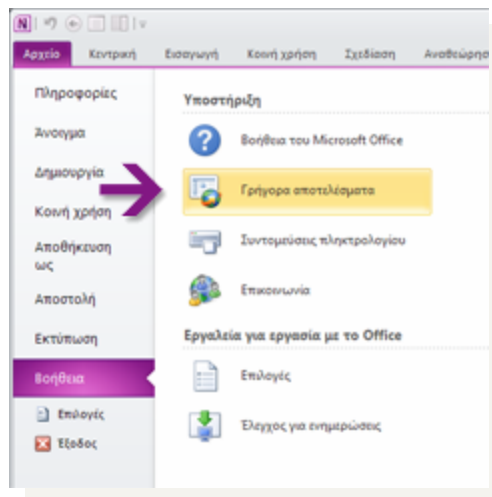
Αρχείο Κεντρική Εισαγωγή Κοινή χρήση Σχεδίαση Αναθεώρησ

Πληροφορίες
Άνοιγμα
Δημιουργία
Κοινή χρήση
Αποθήκευση ως
Αποστολή
Εκτύπωση
Βοήθεια
Επιλογές
Έξοδος

Υποστήριξη
Βοήθεια του Microsoft Office
Γρήγορα αποτελέσματα
Συντομεύσεις πληκτρολογίου
Επικοινωνία
Εργαλεία για εργασία με το Office
Επιλογές
Έλεγχος για ενημερώσεις